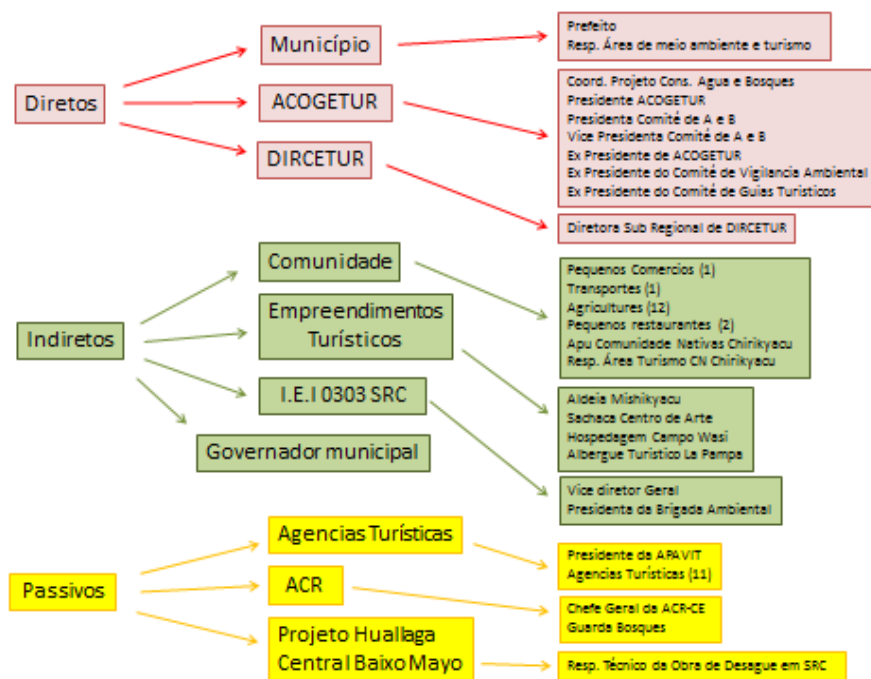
Diretos

Município

Prefeito
Resp. Área de meio ambiente e turismo

ACOGETUR

Coord. Projeto Cons. Agua e Bosques
Presidente ACOGETUR
Presidenta Comitê de A e B
Vice Presidenta Comitê de A e B
Ex Presidente de ACOGETUR
Ex Presidente do Comitê de Vigilancia Ambiental
Ex Presidente do Comitê de Guias Turísticos

DIRCETUR

Diretora Sub Regional de DIRCETUR

Indiretos

Comunidade

Pequenos Comercios (1)
Transportes (1)
Agricultures (12)
Pequenos restaurantes (2)
Apu Comunidade Nativas Chirikyacu
Resp. Área Turismo CN Chirikyacu

Empreendimentos Turísticos

Aldeia Mishikyacu
Sachaca Centro de Arte
Hospedagem Campo Wasi
Albergue Turístico La Pampa

I.E.I 0303 SRC

Vice diretor Geral
Presidenta da Brigada Ambiental

Governador municipal

Passivos

Agencias Turísticas

Presidente da APAVIT
Agencias Turísticas (11)

ACR

Chefe Geral da ACR-CE
Guarda Bosques

Projeto Huallaga Central Baixo Mayo

Resp. Técnico da Obra de Desague em SRC